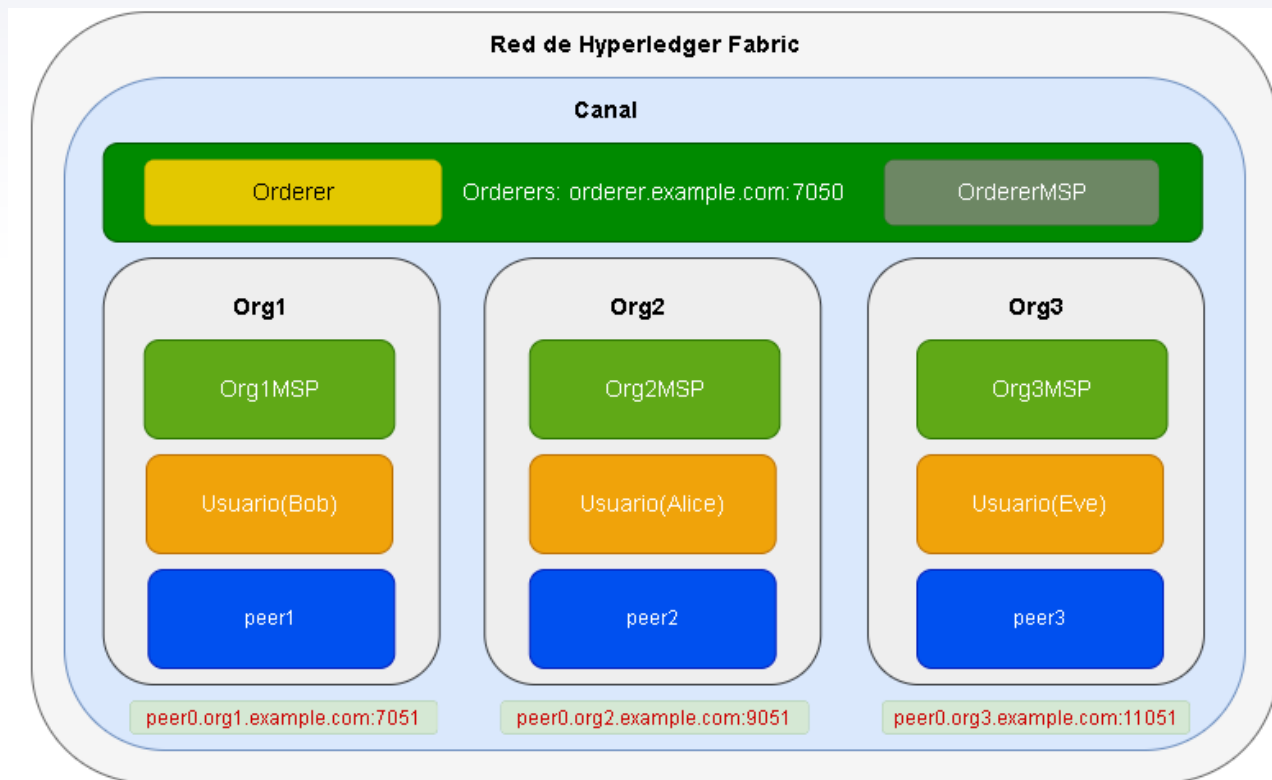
Red de Hyperledger Fabric

Canal

Orderer

Orderers: orderer.example.com:7050

OrdererMSP

Org1

Org1MSP

Usuario(Bob)

peer1

Org2

Org2MSP

Usuario(Alice)

peer2

Org3

Org3MSP

Usuario(Eve)

peer3

peer0.org1.example.com:7051

peer0.org2.example.com:9051

peer0.org3.example.com:11051